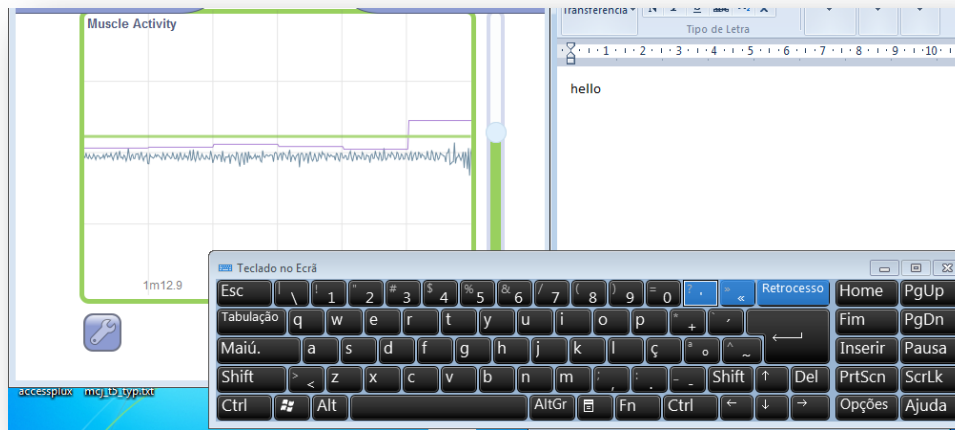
Muscle Activity

1m12.9

Transferência
Tipo de Letra

hello

Teclado no Ecrã

| Esc | \ | ! 1 | " 2 | # 3 | $ 4 | % 5 | & 6 | / 7 | ( 8 | ) 9 | = 0 | ? ' | » « | Retrocesso | Home | PgUp |
|---|---|---|---|---|---|---|---|---|---|---|---|---|---|---|---|---|
| Tabulação | q | w | e | r | t | y | u | i | o | p | * + | ` ´ | | | Fim | PgDn |
| Maiú. | a | s | d | f | g | h | j | k | l | ç | ª º | ^ ~ | | | Inserir | Pausa |
| Shift | > < | z | x | c | v | b | n | m | ; , | : . | _ - | Shift | ↑ | Del | PrtScn | ScrLk |
| Ctrl | | Alt | | AltGr | | Fn | Ctrl | ← | ↓ | → | Opções | Ajuda | | | | |

accessplux
mcj_tb_typ.txt